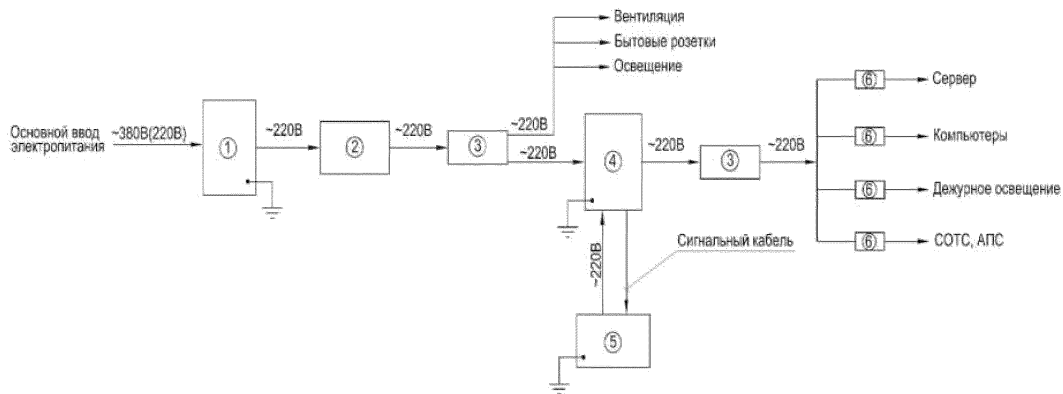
Вентиляция
Бытовые розетки
Освещение

Основной ввод электропитания
~380В(220В)
①
~220В
②
~220В
③
~220В
~220В
④
~220В
③
~220В
⑥ Сервер
⑥ Компьютеры
⑥ Дежурное освещение
⑥ СОТС, АПС

~220В
Сигнальный кабель
⑤